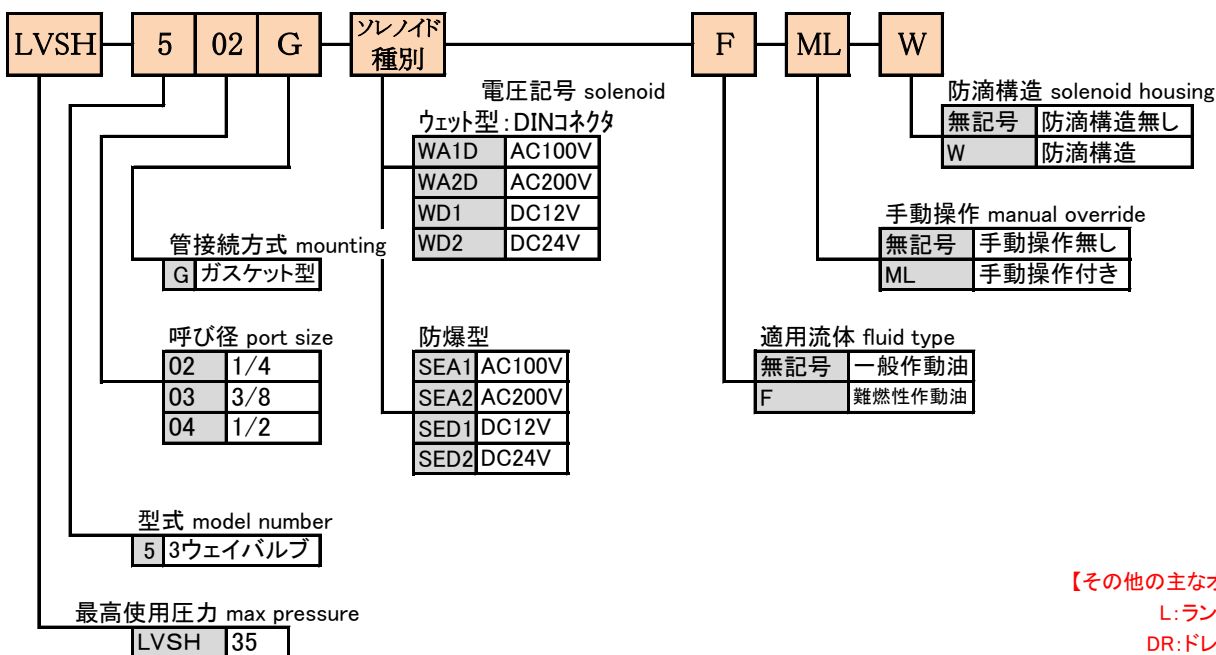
LVSH 5 02 G ソレノイド種別 F ML W

電圧記号 solenoid
ウェット型:DINコネクタ

| WA1D | AC100V |
|---|---|
| WA2D | AC200V |
| WD1 | DC12V |
| WD2 | DC24V |

防滴構造 solenoid housing

| 無記号 | 防滴構造無し |
|---|---|
| W | 防滴構造 |

手動操作 manual override

| 無記号 | 手動操作無し |
|---|---|
| ML | 手動操作付き |

管接続方式 mounting

| G | ガスケット型 |
|---|---|

呼び径 port size

| 02 | 1/4 |
|---|---|
| 03 | 3/8 |
| 04 | 1/2 |

防爆型

| SEA1 | AC100V |
|---|---|
| SEA2 | AC200V |
| SED1 | DC12V |
| SED2 | DC24V |

適用流体 fluid type

| 無記号 | 一般作動油 |
|---|---|
| F | 難燃性作動油 |

型式 model number

| 5 | 3ウェイバルブ |
|---|---|

最高使用圧力 max pressure

| LVSH | 35 |
|---|---|

【その他の主なオ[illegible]
L:ラン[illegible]
DR:ドレ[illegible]